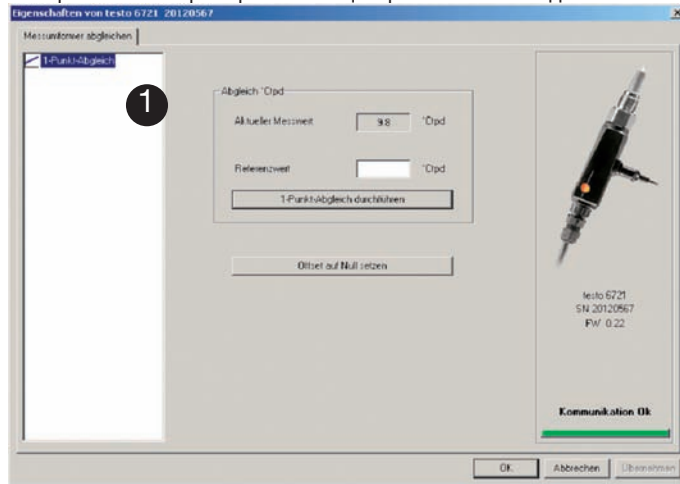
Eigenschaften von testo 6721 20120567

Messumformer abgleichen

1-Punkt-Abgleich

1

Abgleich °Ctpd

Aktueller Messwert 9.8 °Ctpd

Referenzwert °Ctpd

1-Punkt-Abgleich durchführen

Offset auf Null setzen

testo 6721
SN 20120567
FW 0.22

Kommunikation Ok

OK Abbrechen Übernehmen